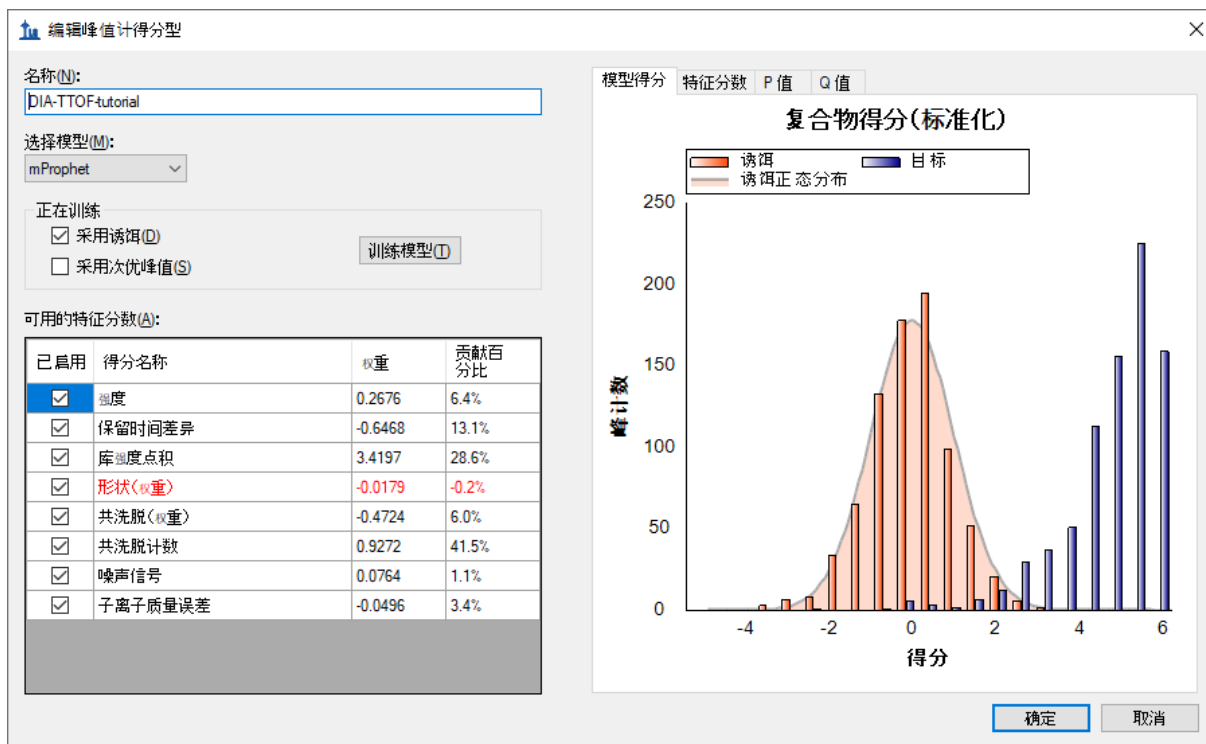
编辑峰值计得分型

名称(N):
DIA-TTOF-tutorial

选择模型(M):
mProphet

正在训练
☑ 采用诱饵(D)
☐ 采用次优峰值(S)
训练模型(T)

可用的特征分数(A):

| 已启用 | 得分名称 | 权重 | 贡献百分比 |
|---|---|---|---|
| ☑ | 强度 | 0.2676 | 6.4% |
| ☑ | 保留时间差异 | -0.6468 | 13.1% |
| ☑ | 库强度点积 | 3.4197 | 28.6% |
| ☑ | 形状(权重) | -0.0179 | -0.2% |
| ☑ | 共洗脱(权重) | -0.4724 | 6.0% |
| ☑ | 共洗脱计数 | 0.9272 | 41.5% |
| ☑ | 噪声信号 | 0.0764 | 1.1% |
| ☑ | 子离子质量误差 | -0.0496 | 3.4% |

模型得分 特征分数 P值 Q值

复合物得分(标准化)

诱饵
目标
诱饵正 态分布

峰计数
250
200
150
100
50
0
-4 -2 0 2 4 6
得分

确定 取消